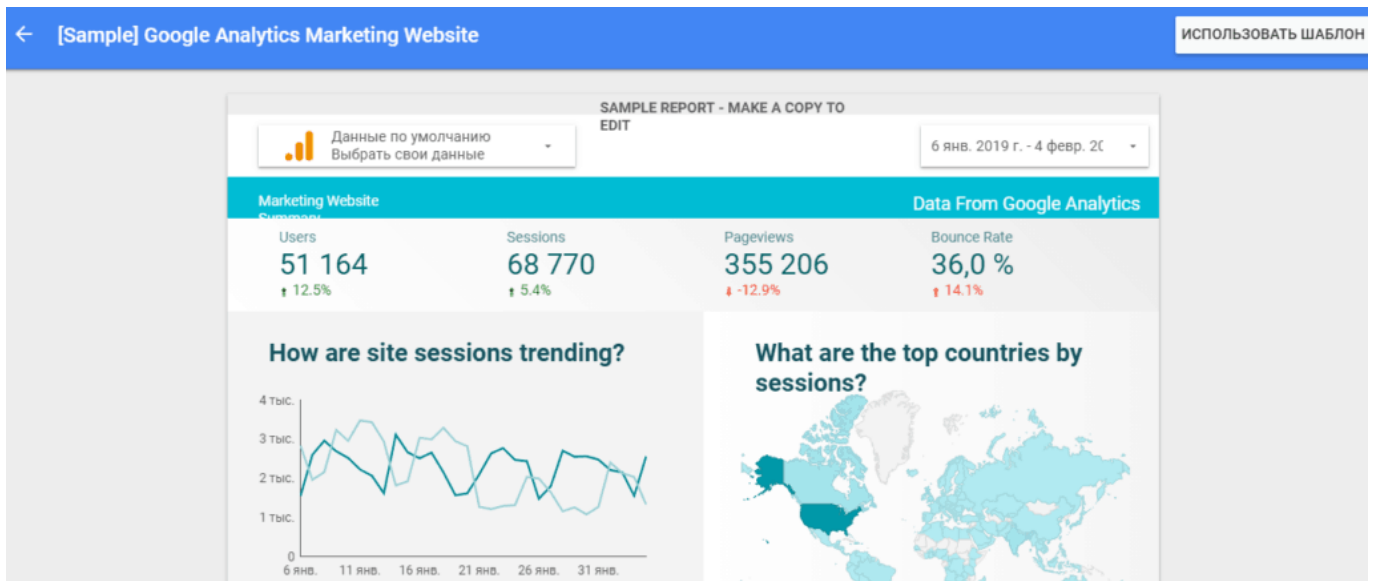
[Sample] Google Analytics Marketing Website

ИСПОЛЬЗОВАТЬ ШАБЛОН

SAMPLE REPORT - MAKE A COPY TO EDIT

Данные по умолчанию
Выбрать свои данные

6 янв. 2019 г. - 4 февр. 2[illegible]

Marketing Website Summary

Data From Google Analytics

Users
51 164
12.5%

Sessions
68 770
5.4%

Pageviews
355 206
-12.9%

Bounce Rate
36,0 %
14.1%

How are site sessions trending?

4 тыс.
3 тыс.
2 тыс.
1 тыс.
0
6 янв.
11 янв.
16 янв.
21 янв.
26 янв.
31 янв.

What are the top countries by sessions?